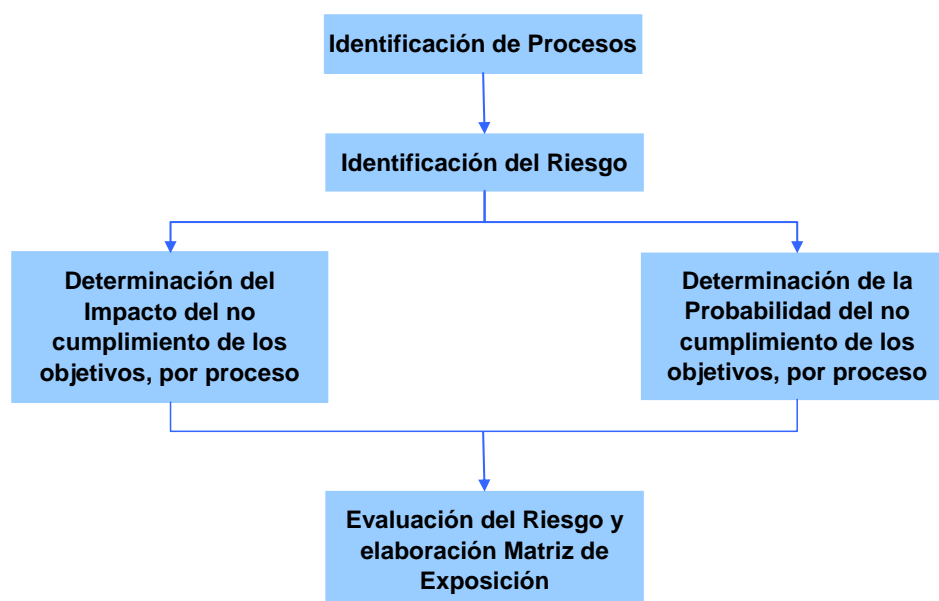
Identificación de Procesos

Identificación del Riesgo

Determinación del Impacto del no cumplimiento de los objetivos, por proceso

Determinación de la Probabilidad del no cumplimiento de los objetivos, por proceso

Evaluación del Riesgo y elaboración Matriz de Exposición